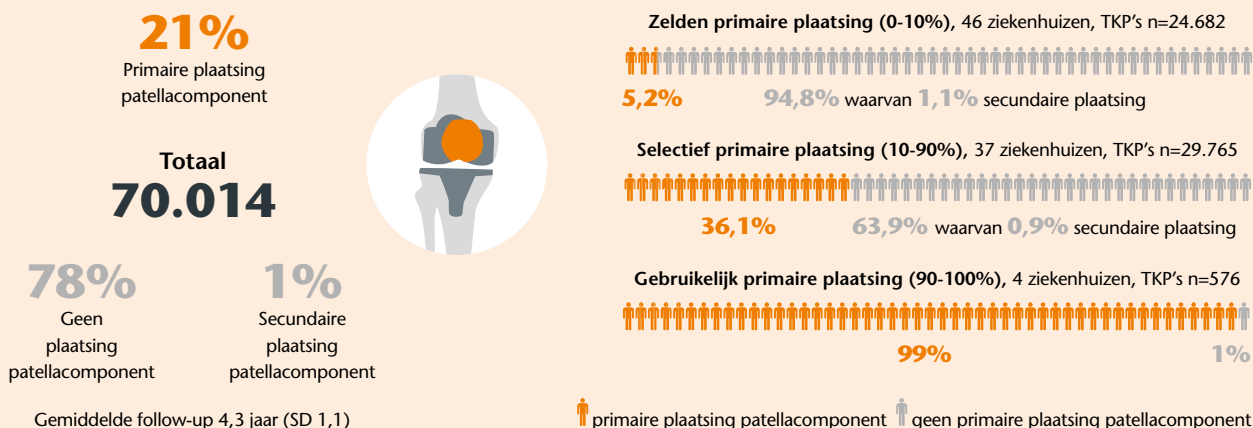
21%
Primaire plaatsing patellacomponent

Totaal
70.014

78%
Geen plaatsing patellacomponent

1%
Secundaire plaatsing patellacomponent

Gemiddelde follow-up 4,3 jaar (SD 1,1)

Zelden primaire plaatsing (0-10%), 46 ziekenhuizen, TKP's n=24.682

5,2% 94,8% waarvan 1,1% secundaire plaatsing

Selectief primaire plaatsing (10-90%), 37 ziekenhuizen, TKP's n=29.765

36,1% 63,9% waarvan 0,9% secundaire plaatsing

Gebruikelijk primaire plaatsing (90-100%), 4 ziekenhuizen, TKP's n=576

99% 1%

primaire plaatsing patellacomponent geen primaire plaatsing patellacomponent